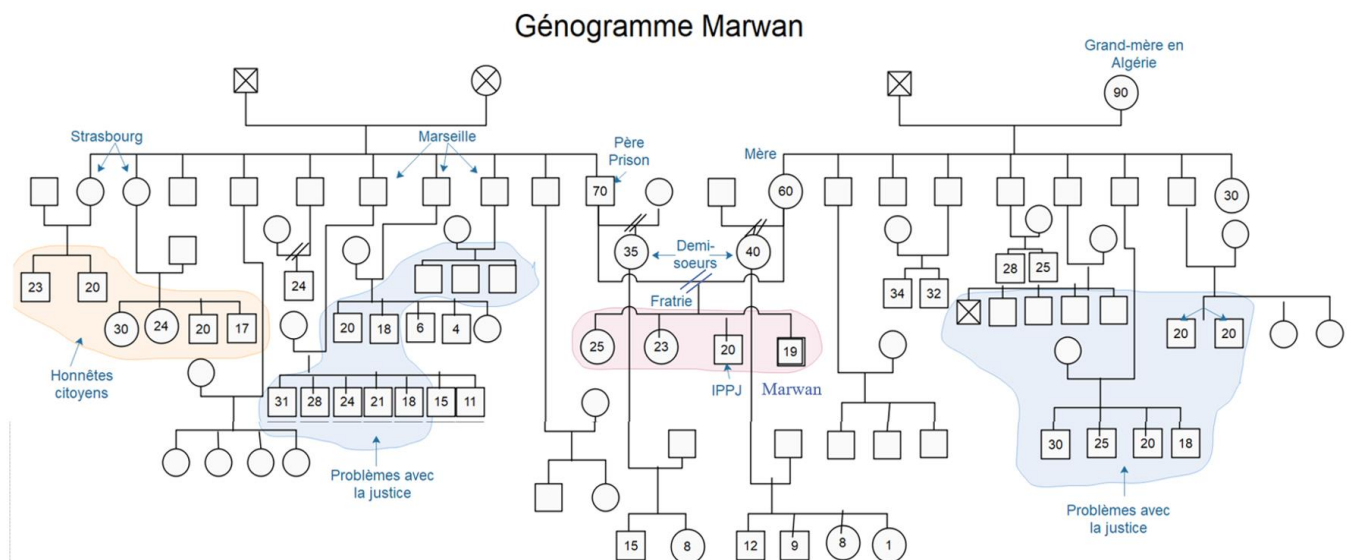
Génogramme Marwan

Grand-mère en Algérie

90

Strasbourg

Marseille

Père Prison

Mère

70

60

30

35

Demi-soeurs

40

Fratrie

23

20

24

28

25

34

32

30

24

20

17

20

18

6

4

25

23

20

19

20

20

Honnêtes citoyens

IPPJ

Marwan

31

28

24

21

18

15

11

30

25

20

18

Problèmes avec la justice

Problèmes avec la justice

15

8

12

9

8

1